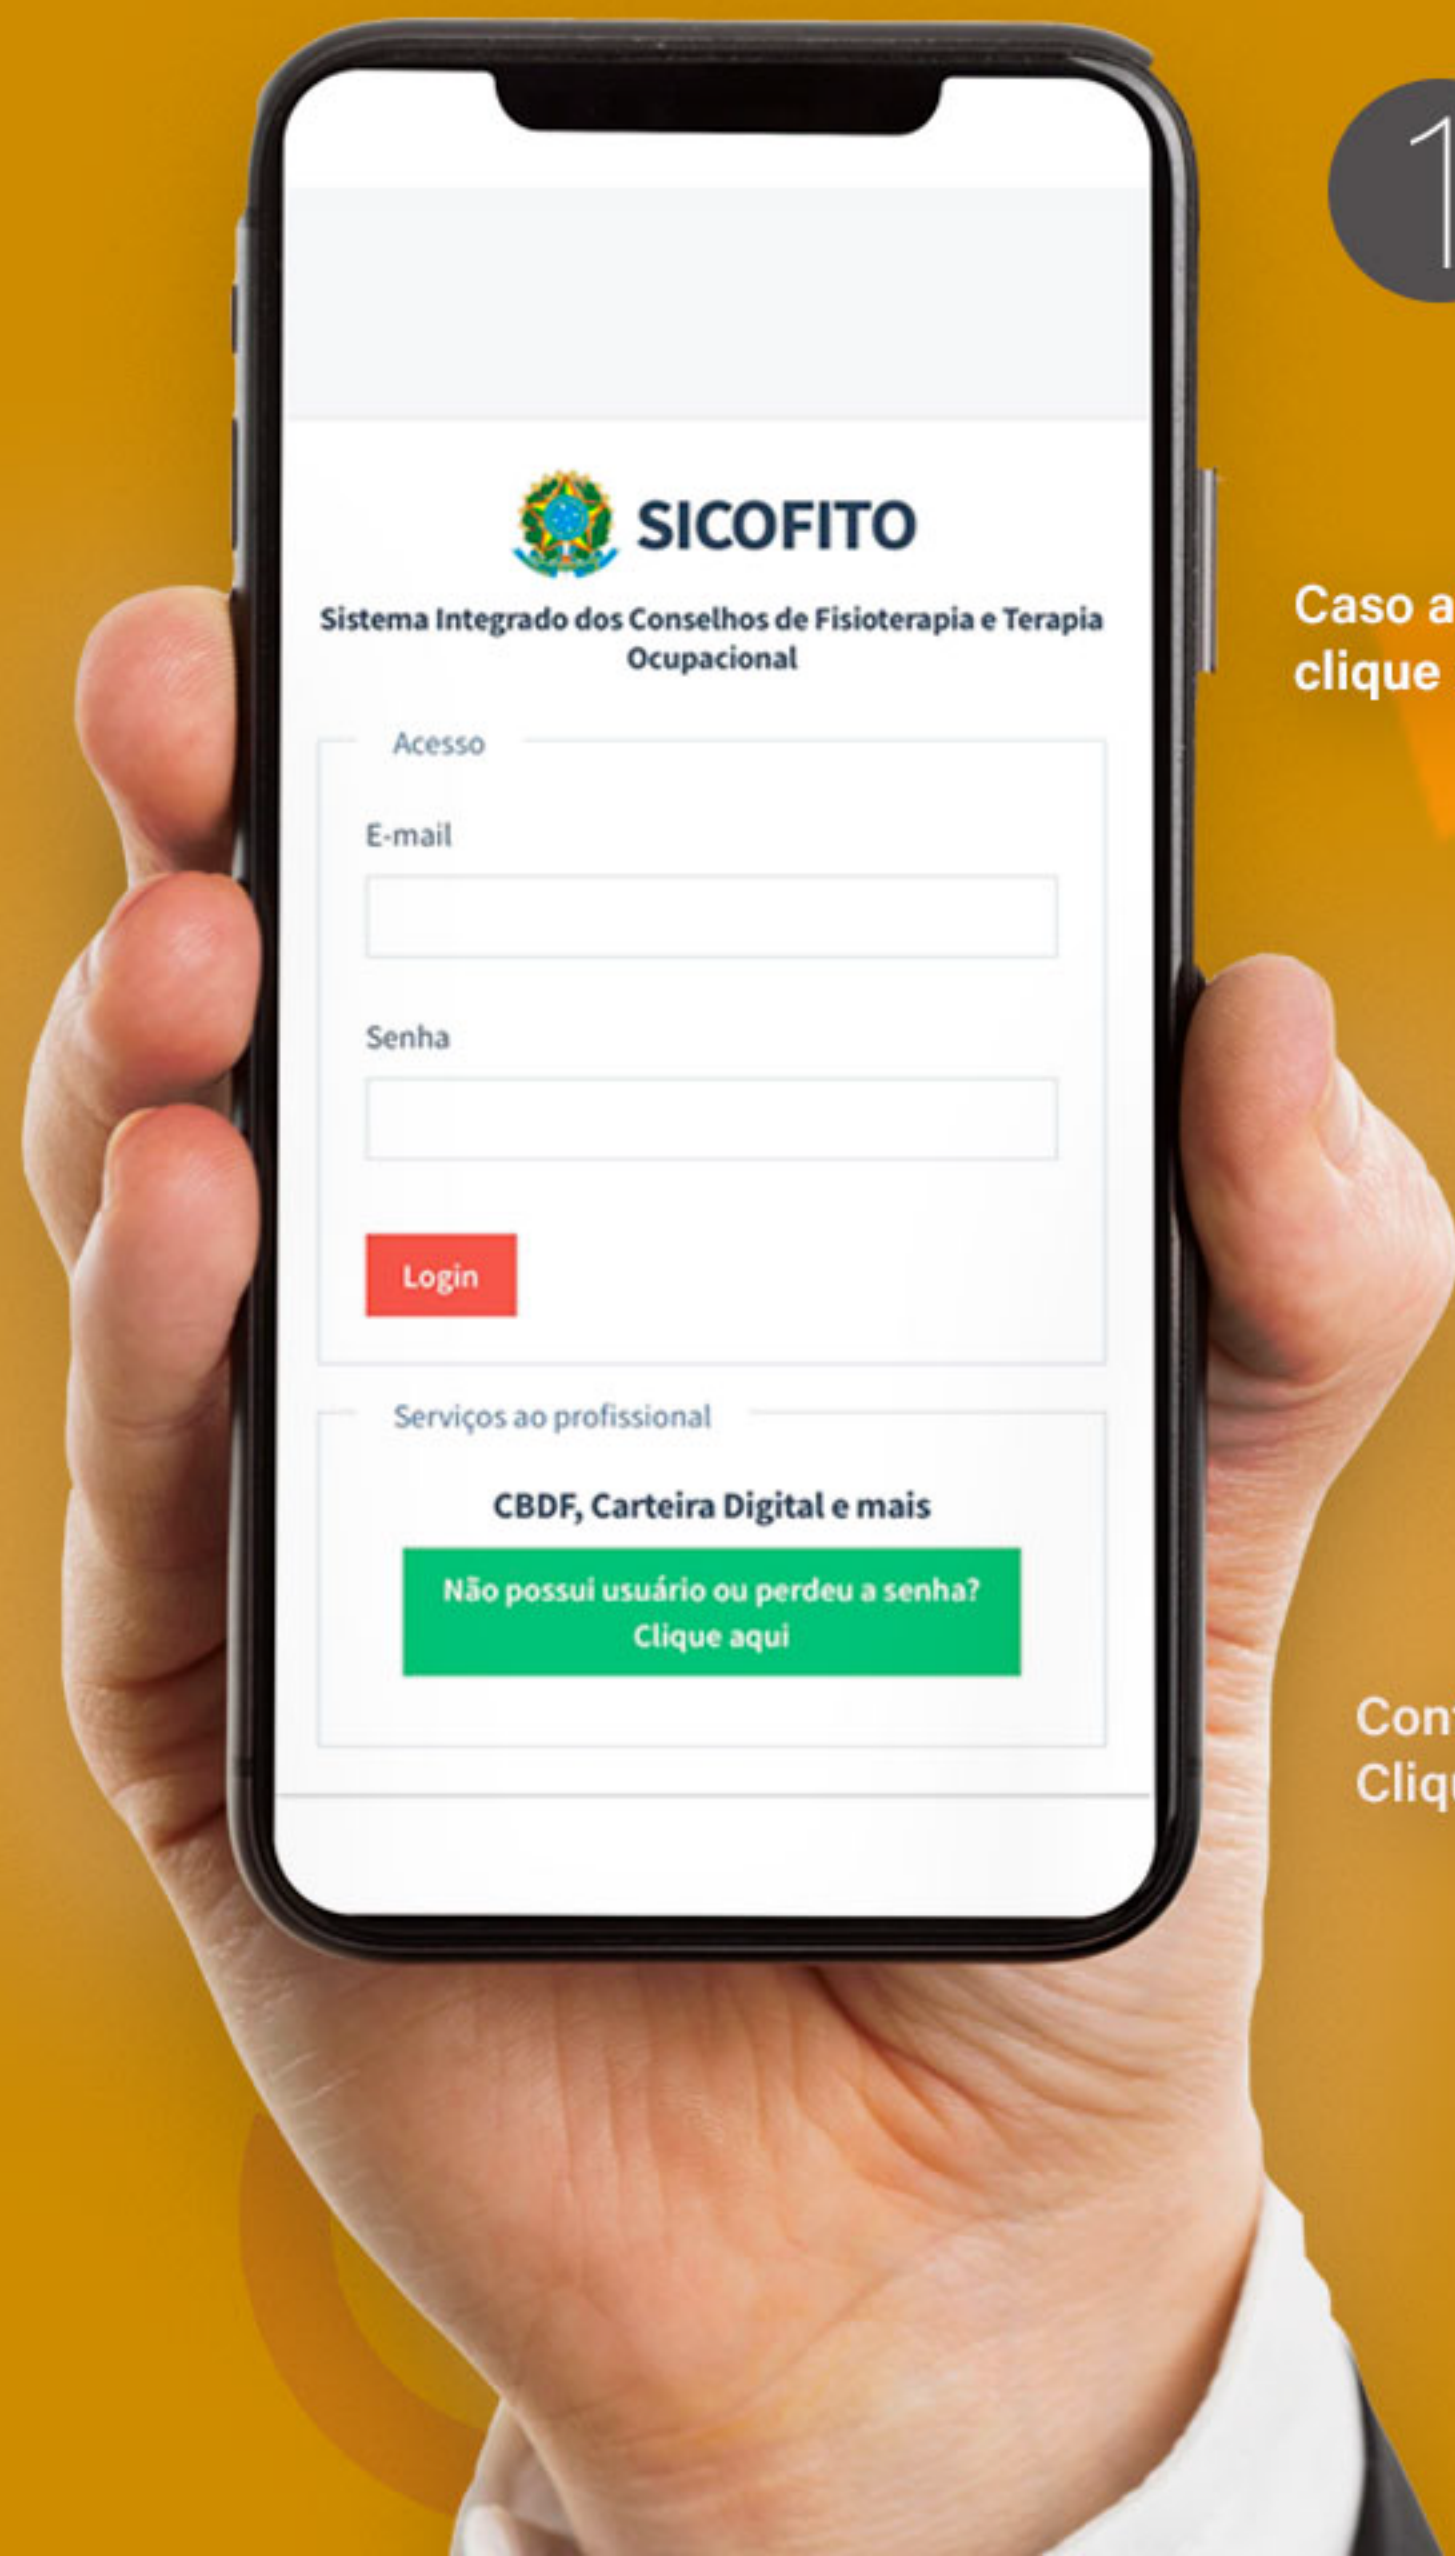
SICOFITO

Sistema Integrado dos Conselhos de Fisioterapia e Terapia Ocupacional

Acesso

E-mail

Senha

Login

Serviços ao profissional

CBDF, Carteira Digital e mais

Não possui usuário ou perdeu a senha? Clique aqui

1

Caso a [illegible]
clique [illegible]

Con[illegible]
Cliq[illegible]